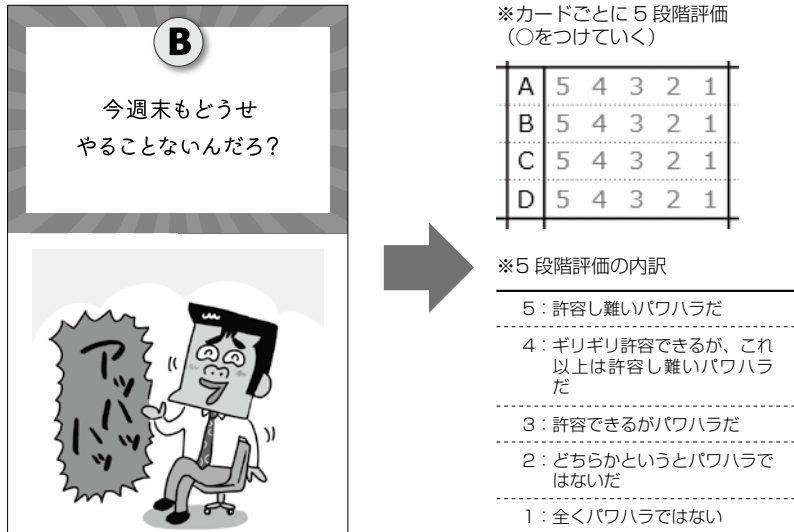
B

今週末もどうせ
やることないんだろ?

アッハッハッ

※カードごとに 5 段階評価
(○をつけていく)

| A | 5 | 4 | 3 | 2 | 1 |
|---|---|---|---|---|---|
| B | 5 | 4 | 3 | 2 | 1 |
| C | 5 | 4 | 3 | 2 | 1 |
| D | 5 | 4 | 3 | 2 | 1 |

※5 段階評価の内訳

5:許容し難いパワハラだ

4:ギリギリ許容できるが、これ以上は許容し難いパワハラだ

3:許容できるがパワハラだ

2:どちらかというとパワハラではないだ

1:全くパワハラではない